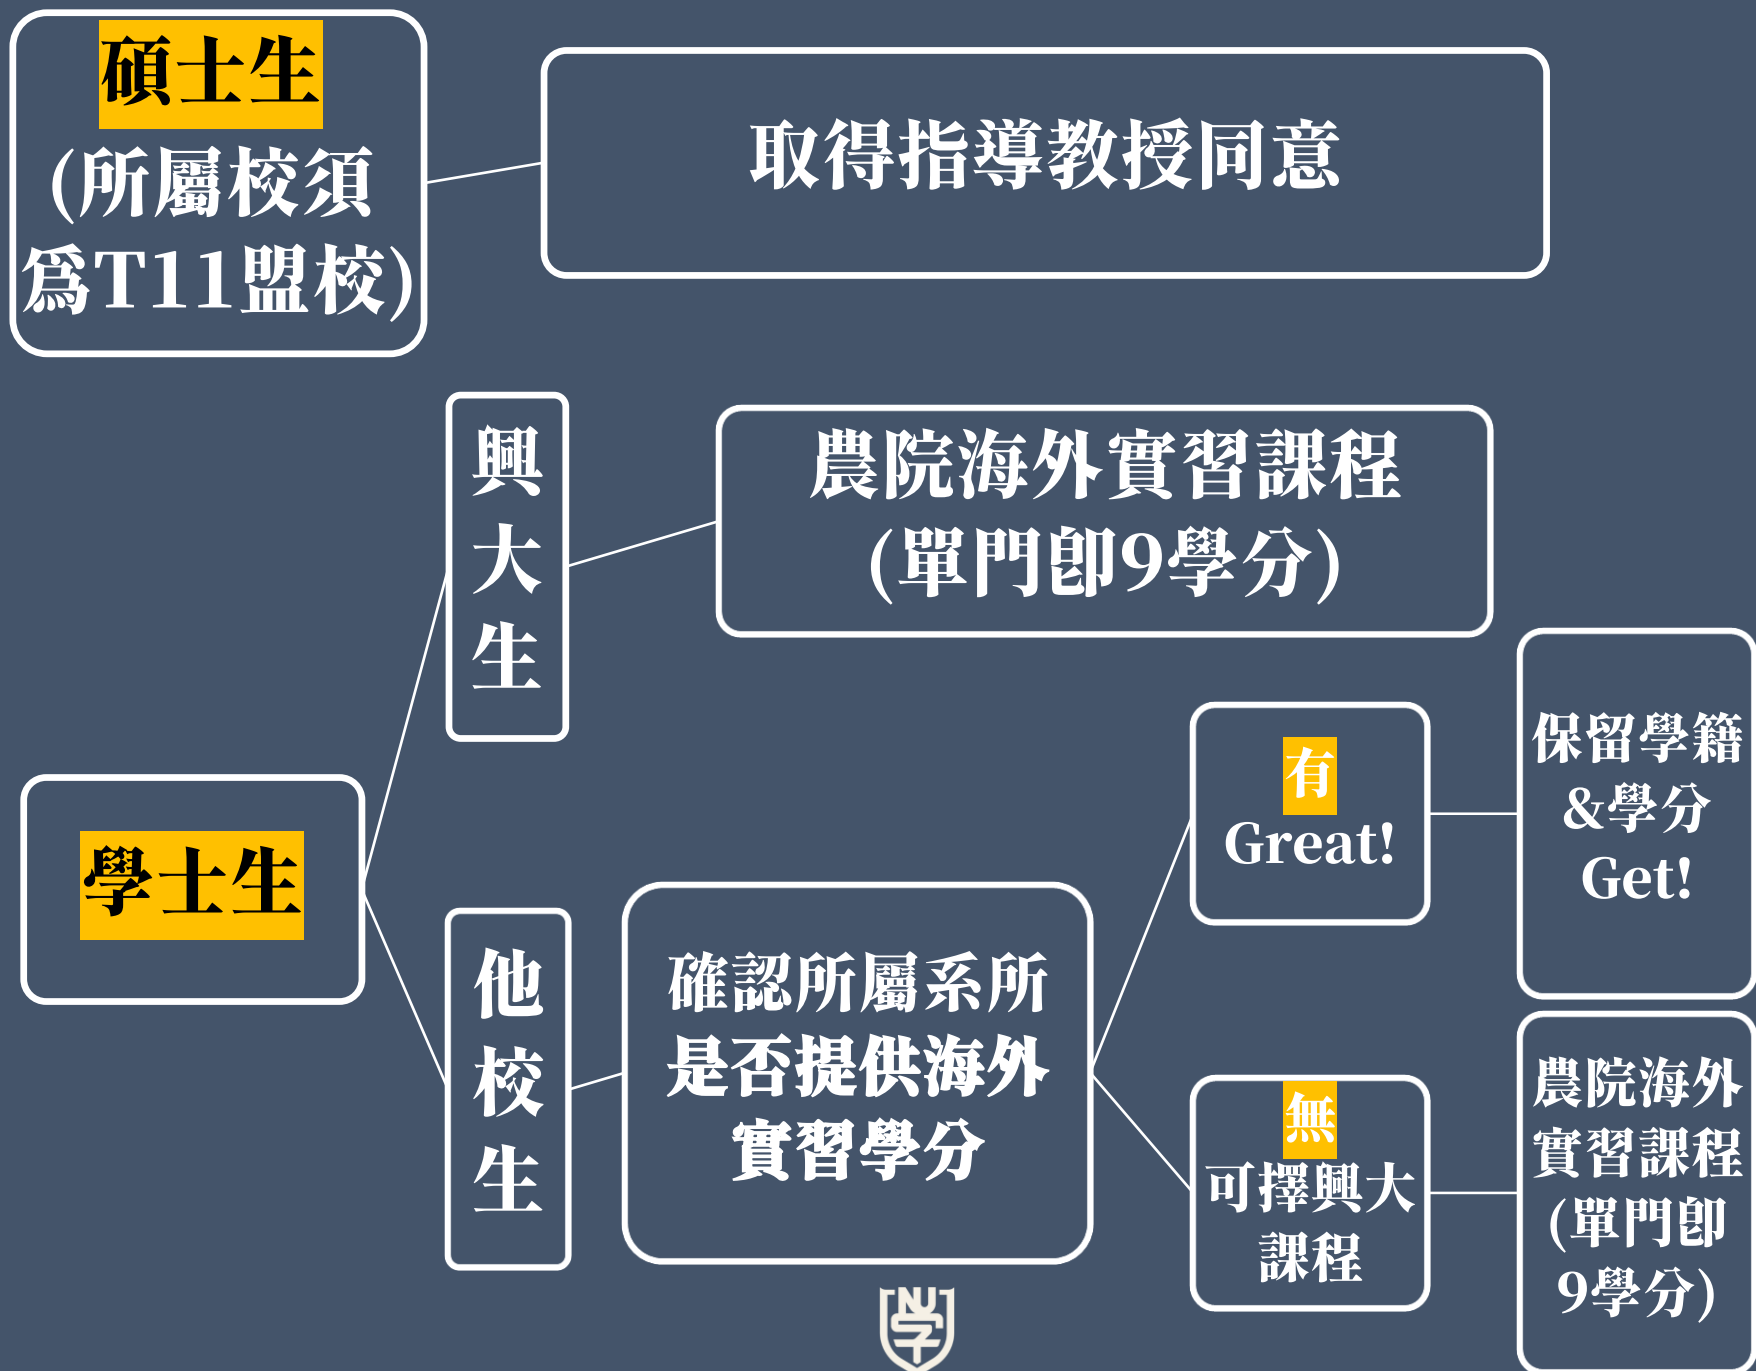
碩士生
(所屬校須爲T11盟校)

取得指導教授同意

興大生

農院海外實習課程
(單門即9學分)

學士生

他校生

確認所屬系所是否提供海外實習學分

有
Great!

保留學籍
&學分
Get!

無
可擇興大課程

農院海外實習課程
(單門即9學分)